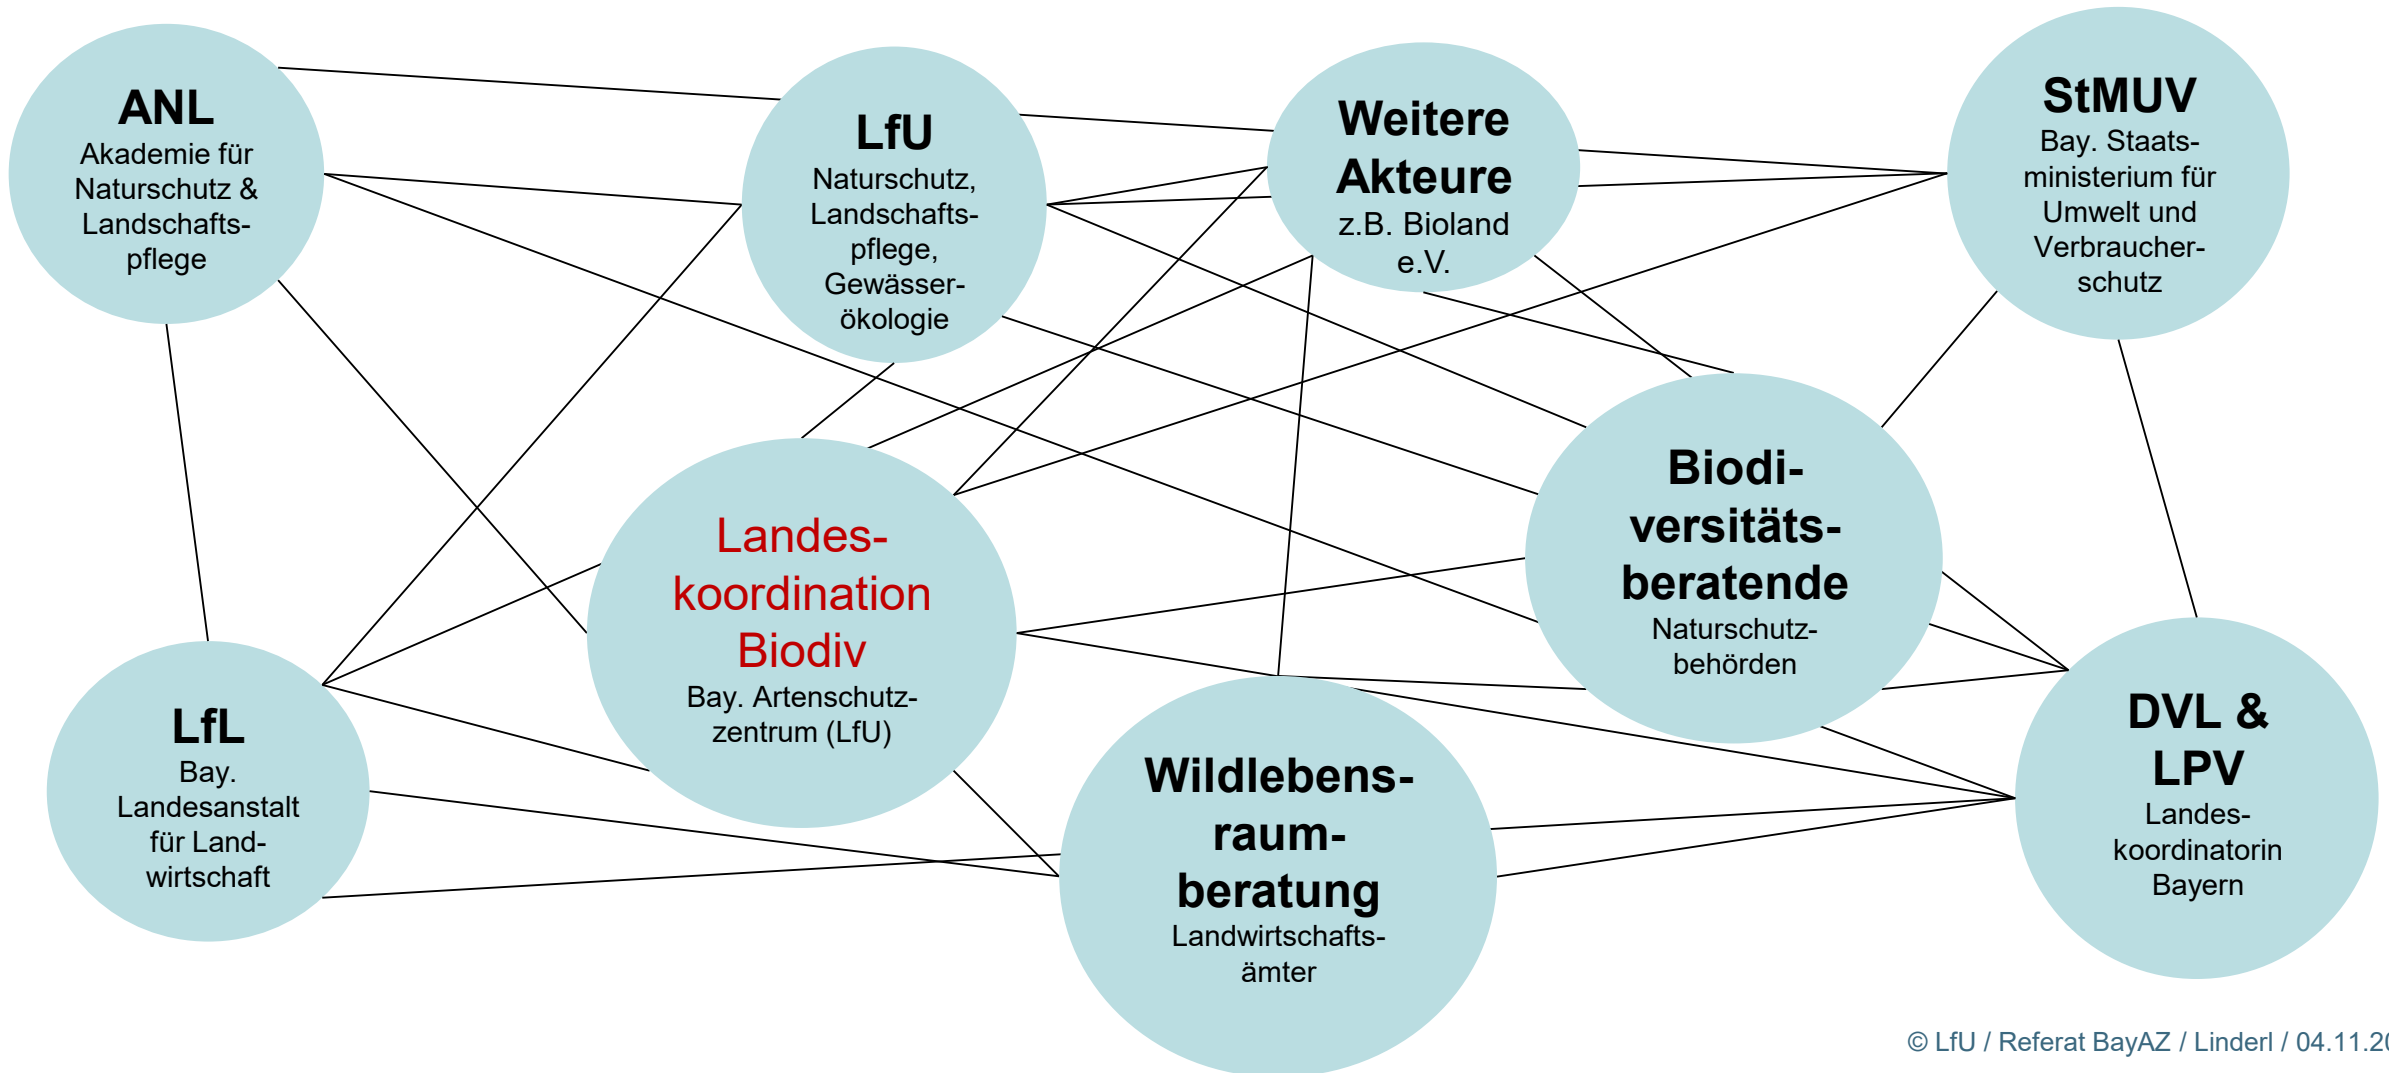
ANL
Akademie für Naturschutz & Landschaftspflege

LfU
Naturschutz, Landschaftspflege, Gewässerökologie

Weitere Akteure
z.B. Bioland e.V.

StMUV
Bay. Staatsministerium für Umwelt und Verbraucherschutz

Landeskoordination Biodiv
Bay. Artenschutzzentrum (LfU)

Biodiversitätsberatende
Naturschutzbehörden

LfL
Bay. Landesanstalt für Landwirtschaft

Wildlebensraumberatung
Landwirtschaftsämter

DVL & LPV
Landeskoordinatorin Bayern

© LfU / Referat BayAZ / Linderl / 04.11.2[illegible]